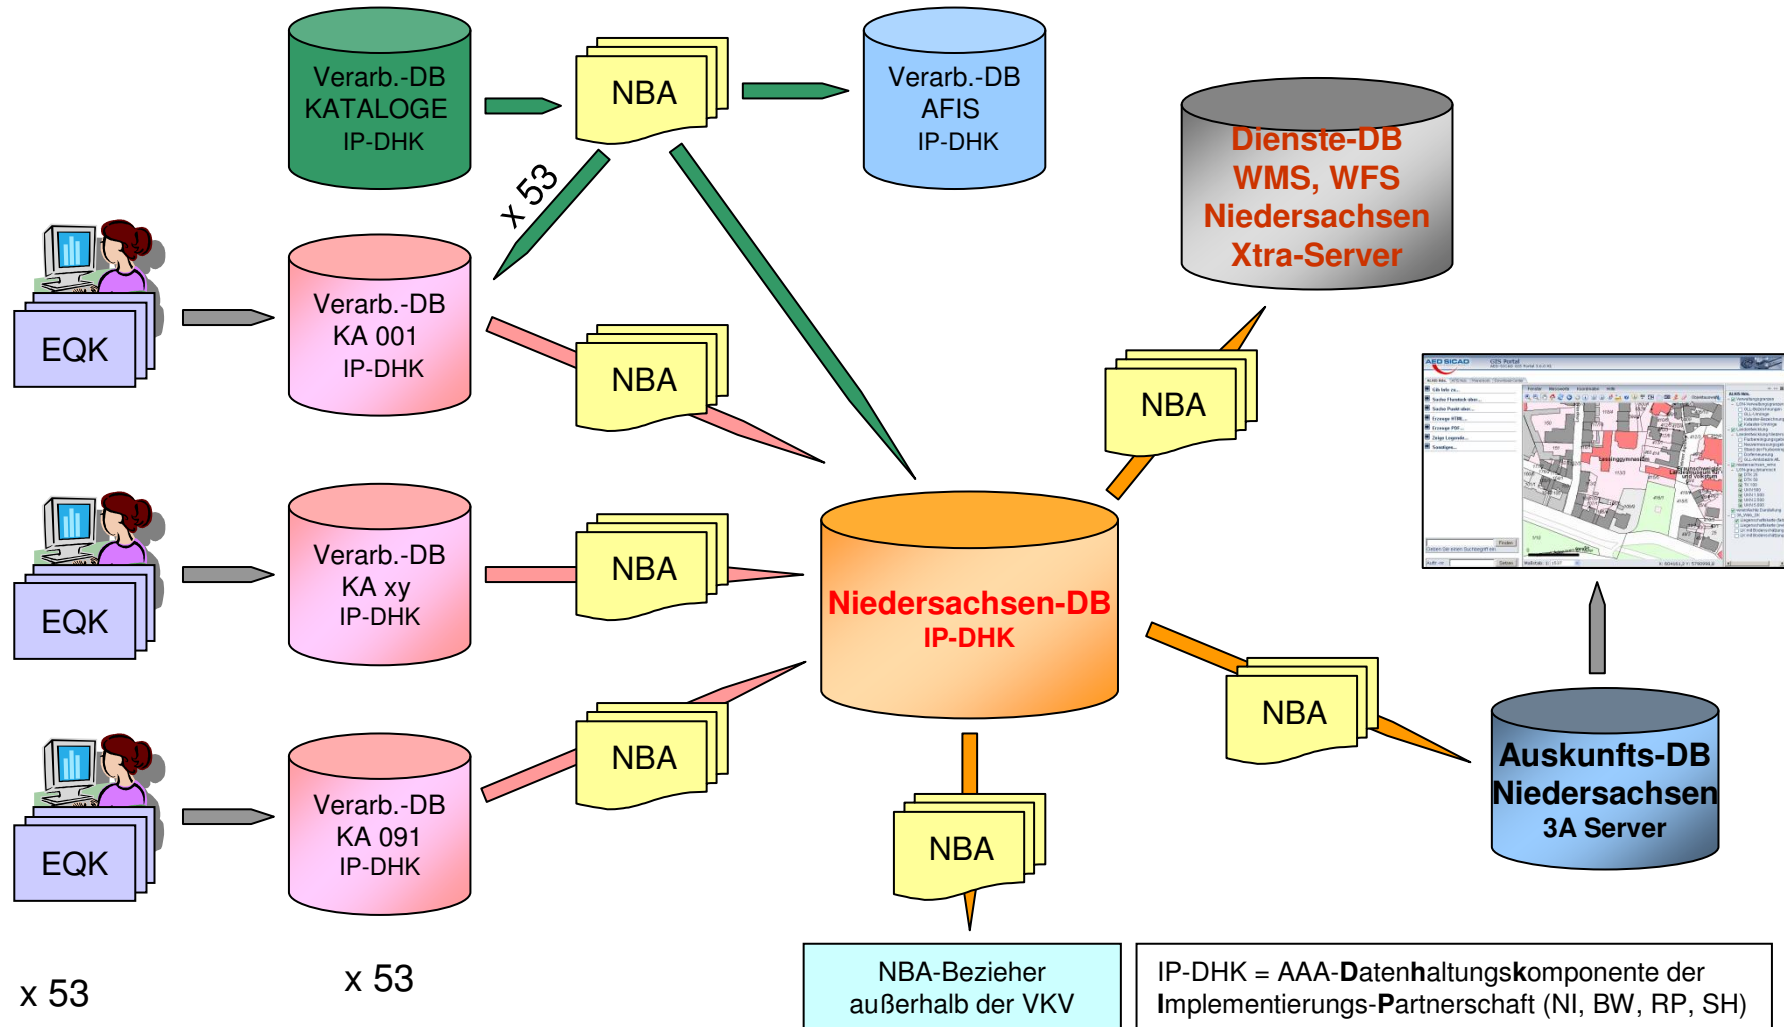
Verarb.-DB KATALOGE IP-DHK

NBA

Verarb.-DB AFIS IP-DHK

Dienste-DB WMS, WFS Niedersachsen Xtra-Server

x 53

EQK

Verarb.-DB KA 001 IP-DHK

NBA

NBA

EQK

Verarb.-DB KA xy IP-DHK

NBA

Niedersachsen-DB IP-DHK

EQK

Verarb.-DB KA 091 IP-DHK

NBA

NBA

Auskunfts-DB Niedersachsen 3A Server

NBA

x 53

x 53

NBA-Bezieher außerhalb der VKV

IP-DHK = AAA-Datenhaltungskomponente der Implementierungs-Partnerschaft (NI, BW, RP, SH)